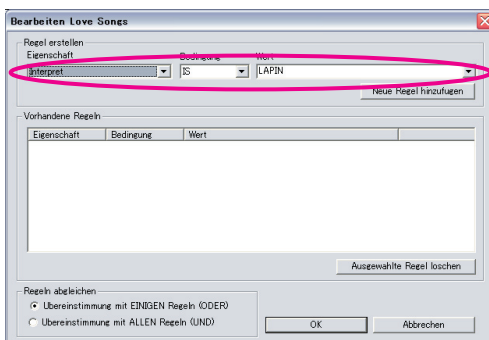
Bearbeiten Love Songs

Regel erstellen

Eigenschaft

Bedingung

Wert

Interpret

IS

LAPIN

Neue Regel hinzufugen

Vorhandene Regeln

| Eigenschaft | Bedingung | Wert |
|---|---|---|

Ausgewahlte Regel loschen

Regeln abgleichen

Ubereinstimmung mit EINIGEN Regeln (ODER)

Ubereinstimmung mit ALLEN Regeln (UND)

OK

Abbrechen